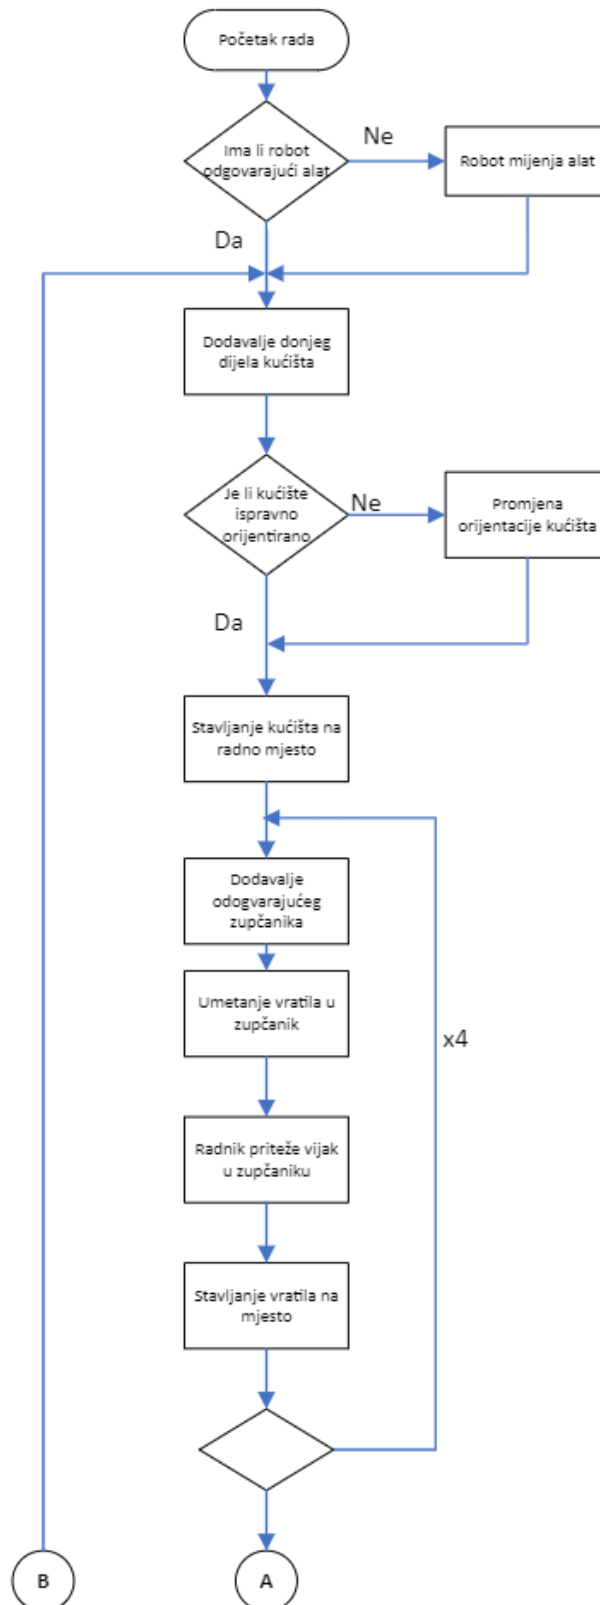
Početak rada

Ima li robot odgovarajući alat

Ne

Robot mijenja alat

Da

Dodavalje donjeg dijela kućišta

Je li kućište ispravno orijentirano

Ne

Promjena orijentacije kućišta

Da

Stavljanje kućišta na radno mjesto

Dodavalje odogvarajućeg zupčanika

Umetanje vratila u zupčanik

x4

Radnik priteže vijak u zupčaniku

Stavljanje vratila na mjesto

B

A